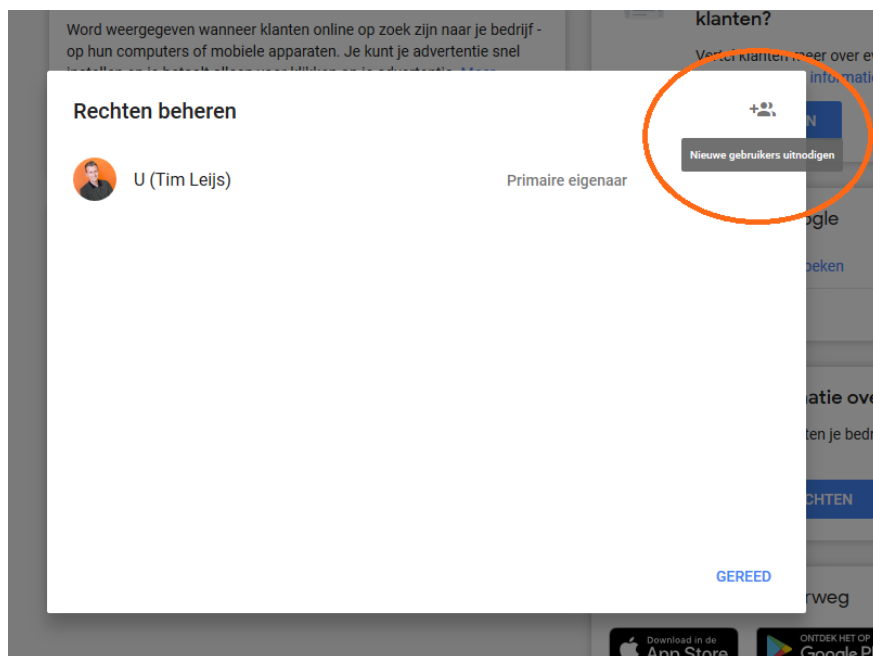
Word weergegeven wanneer klanten online op zoek zijn naar je bedrijf - op hun computers of mobiele apparaten. Je kunt je advertentie snel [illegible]

klanten?

Vertel klanten meer over e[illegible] informati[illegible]

Rechten beheren

U (Tim Leijs)

Primaire eigenaar

Nieuwe gebruikers uitnodigen

N

ogle

oeken

atie ove

en je bedr

CHTEN

GEREED

rweg

Download in de App Store

ONTDEK HET OP Google P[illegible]